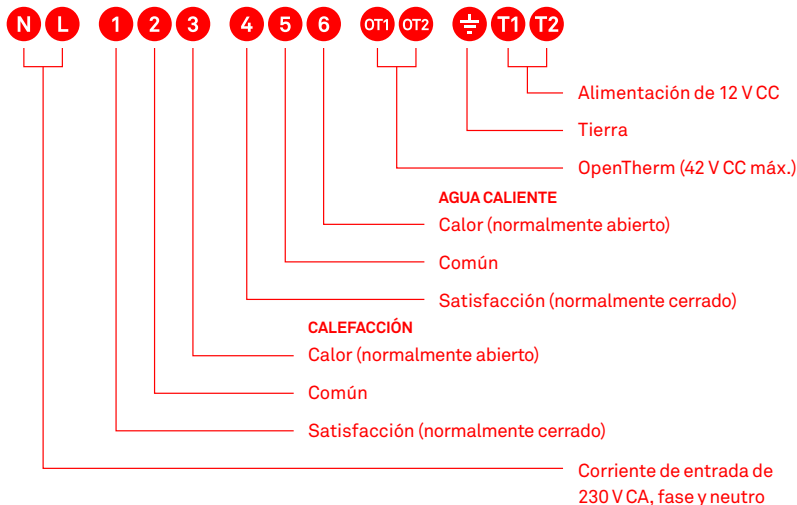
N L 1 2 3 4 5 6 OT1 OT2 T1 T2

Alimentación de 12 V CC

Tierra

OpenTherm (42 V CC máx.)

AGUA CALIENTE

Calor (normalmente abierto)

Común

Satisfacción (normalmente cerrado)

CALEFACCIÓN

Calor (normalmente abierto)

Común

Satisfacción (normalmente cerrado)

Corriente de entrada de 230 V CA, fase y neutro